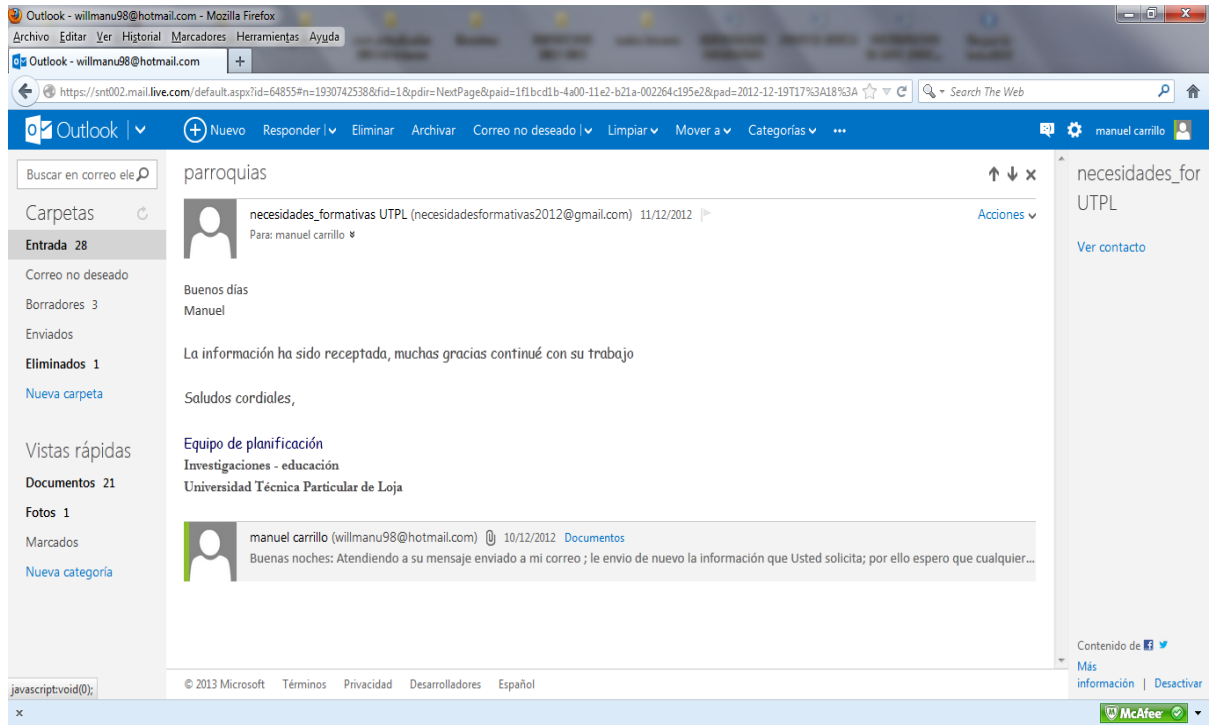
Outlook - willmanu98@hotmail.com - Mozilla Firefox
Archivo Editar Ver Historial Marcadores Herramientas Ayuda
Outlook - willmanu98@hotmail.com +
https://snt002.mail.live.com/default.aspx?id=64855#n=1930742538&fid=1&pdir=NextPage&paid=1f1bcd1b-4a00-11e2-b21a-002264c195e2&pad=2012-12-19T17%3A18%3A
Search The Web

Outlook
Nuevo Responder Eliminar Archivar Correo no deseado Limpiar Mover a Categorías •••
manuel carrillo

Buscar en correo ele

Carpetas
Entrada 28
Correo no deseado
Borradores 3
Enviados
Eliminados 1
Nueva carpeta

Vistas rápidas
Documentos 21
Fotos 1
Marcados
Nueva categoría

parroquias

necesidades_formativas UTPL (necesidadesformativas2012@gmail.com) 11/12/2012
Para: manuel carrillo
Acciones

Buenos días
Manuel

La información ha sido receptada, muchas gracias continué con su trabajo

Saludos cordiales,

Equipo de planificación
Investigaciones - educación
Universidad Técnica Particular de Loja

manuel carrillo (willmanu98@hotmail.com) 10/12/2012 Documentos
Buenas noches: Atendiendo a su mensaje enviado a mi correo ; le envio de nuevo la información que Usted solicita; por ello espero que cualquier...

necesidades_for UTPL

Ver contacto

Contenido de
Más información | Desactivar

javascript:void(0);
© 2013 Microsoft Términos Privacidad Desarrolladores Español

McAfee